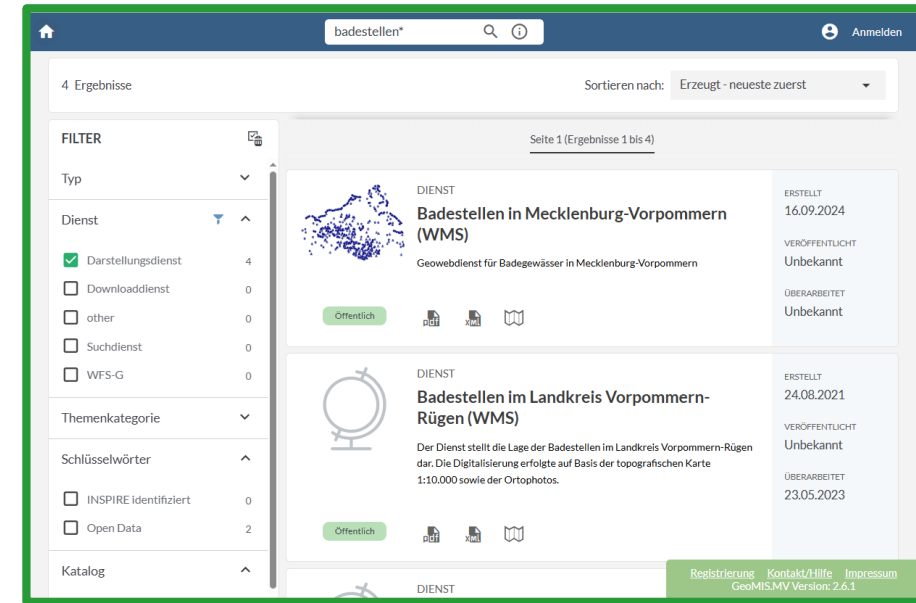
badestellen*

Anmelden

4 Ergebnisse

Sortieren nach: Erzeugt - neueste zuerst

FILTER

Typ

Dienst

Darstellungsdienst 4

Downloaddienst 0

other 0

Suchdienst 0

WFS-G 0

Themenkategorie

Schlüsselwörter

INSPIRE identifiziert 0

Open Data 2

Katalog

Seite 1 (Ergebnisse 1 bis 4)

DIENST

Badestellen in Mecklenburg-Vorpommern (WMS)

Geowebdienst für Badegewässer in Mecklenburg-Vorpommern

Öffentlich

PDF XML

ERSTELLT
16.09.2024

VERÖFFENTLICHT
Unbekannt

ÜBERARBEITET
Unbekannt

DIENST

Badestellen im Landkreis Vorpommern-Rügen (WMS)

Der Dienst stellt die Lage der Badestellen im Landkreis Vorpommern-Rügen dar. Die Digitalisierung erfolgte auf Basis der topografischen Karte 1:10.000 sowie der Ortophotos.

Öffentlich

PDF XML

ERSTELLT
24.08.2021

VERÖFFENTLICHT
Unbekannt

ÜBERARBEITET
23.05.2023

DIENST

Registrierung Kontakt/Hilfe Impressum
GeoMIS.MV Version: 2.6.1